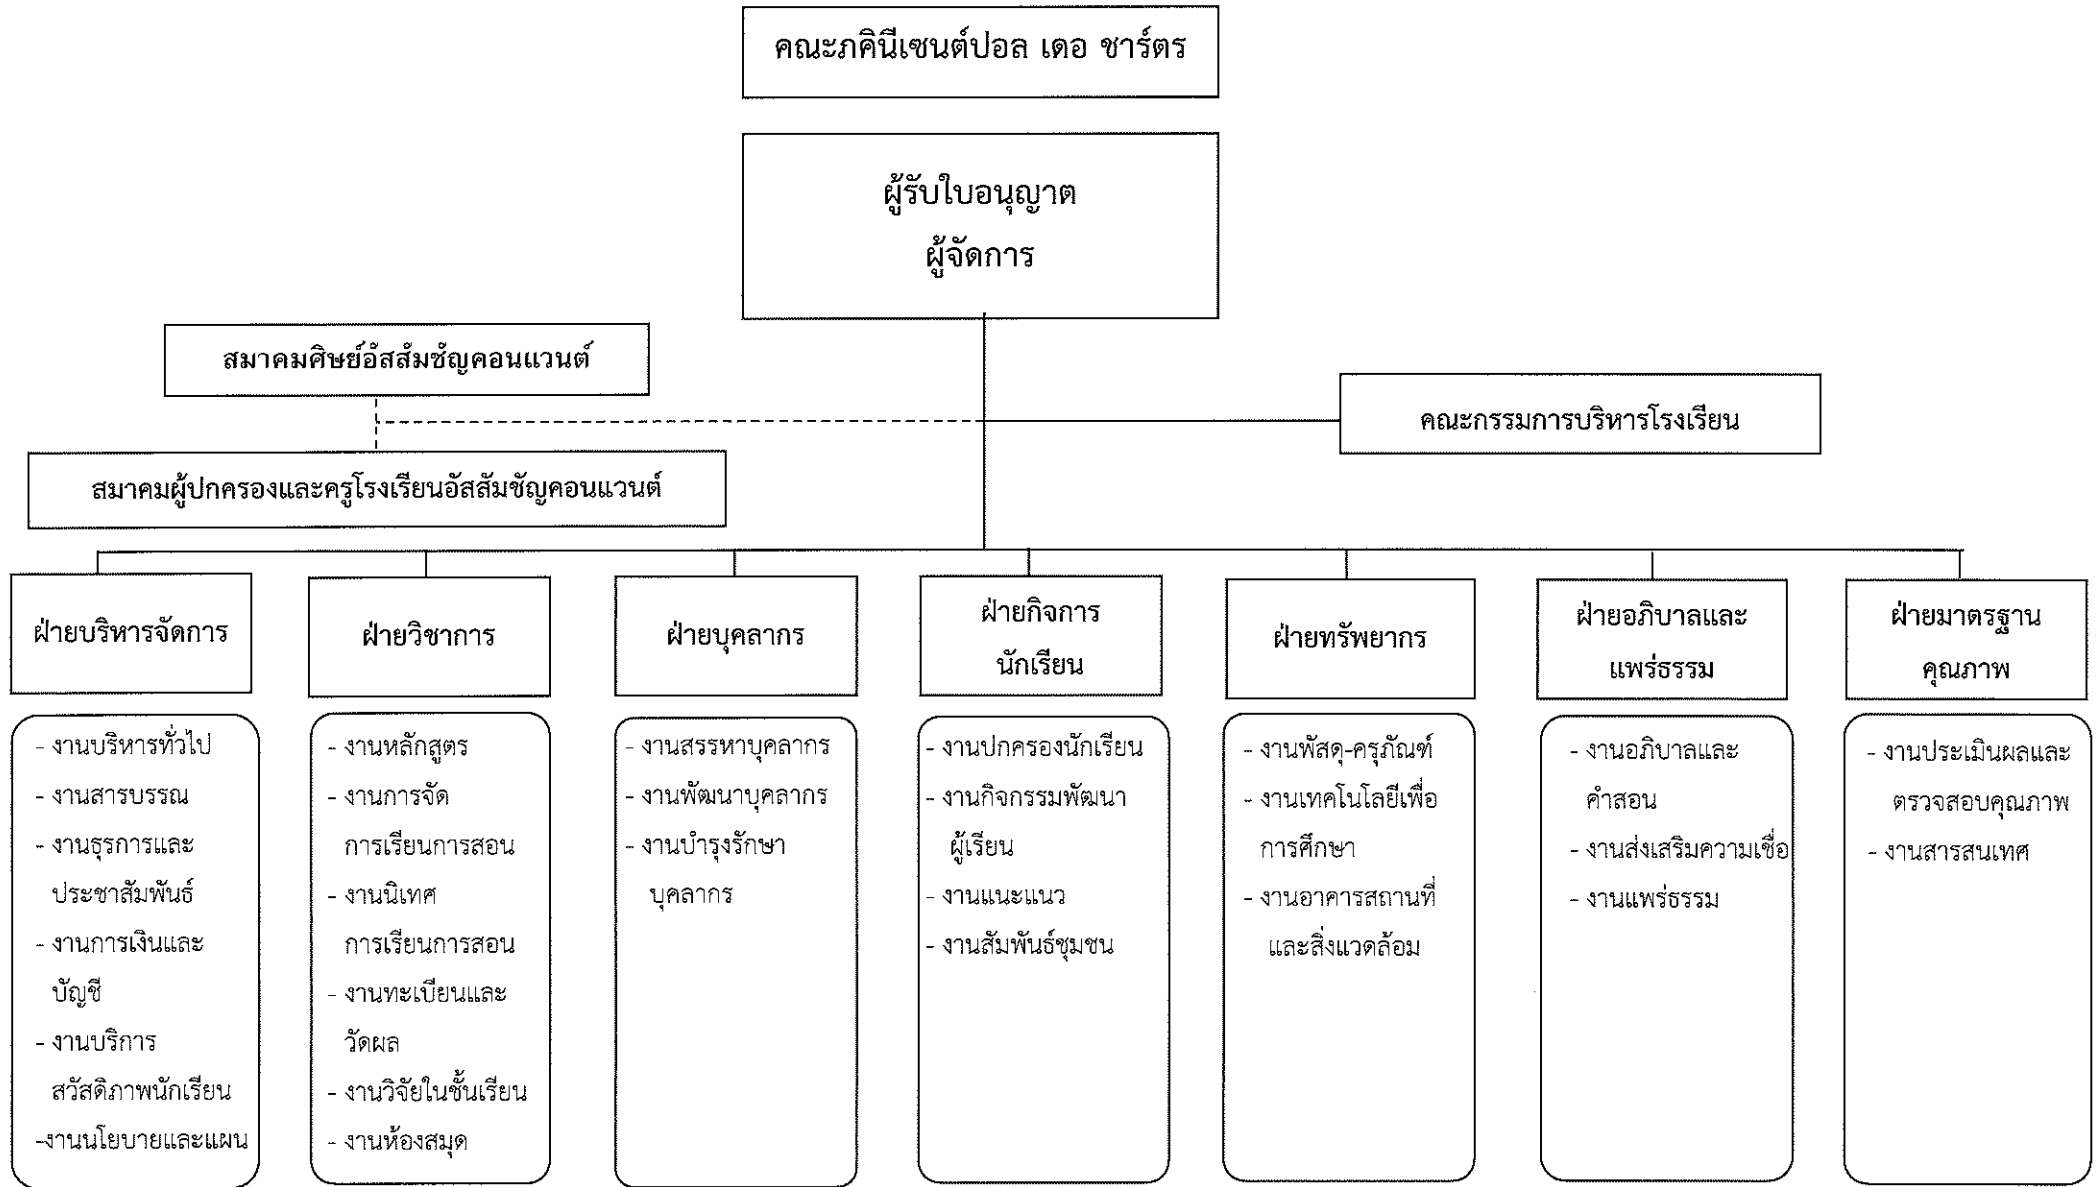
คณะภคินีเซนต์ปอล เดอ ชาร์ตร

ผู้รับใบอนุญาต
ผู้จัดการ

สมาคมศิษย์อัสสัมชัญคอนแวนต์

คณะกรรมการบริหารโรงเรียน

สมาคมผู้ปกครองและครูโรงเรียนอัสสัมชัญคอนแวนต์

ฝ่ายบริหารจัดการ

- งานบริหารทั่วไป
- งานสารบรรณ
- งานธุรการและประชาสัมพันธ์
- งานการเงินและบัญชี
- งานบริการสวัสดิภาพนักเรียน
-งานนโยบายและแผน

ฝ่ายวิชาการ

- งานหลักสูตร
- งานการจัดการเรียนการสอน
- งานนิเทศการเรียนการสอน
- งานทะเบียนและวัดผล
- งานวิจัยในชั้นเรียน
- งานห้องสมุด

ฝ่ายบุคลากร

- งานสรรหาบุคลากร
- งานพัฒนาบุคลากร
- งานบำรุงรักษาบุคลากร

ฝ่ายกิจการนักเรียน

- งานปกครองนักเรียน
- งานกิจกรรมพัฒนาผู้เรียน
- งานแนะแนว
- งานสัมพันธ์ชุมชน

ฝ่ายทรัพยากร

- งานพัสดุ-ครุภัณฑ์
- งานเทคโนโลยีเพื่อการศึกษา
- งานอาคารสถานที่และสิ่งแวดล้อม

ฝ่ายอภิบาลและแพร่ธรรม

- งานอภิบาลและคำสอน
- งานส่งเสริมความเชื่อ
- งานแพร่ธรรม

ฝ่ายมาตรฐานคุณภาพ

- งานประเมินผลและตรวจสอบคุณภาพ
- งานสารสนเทศ